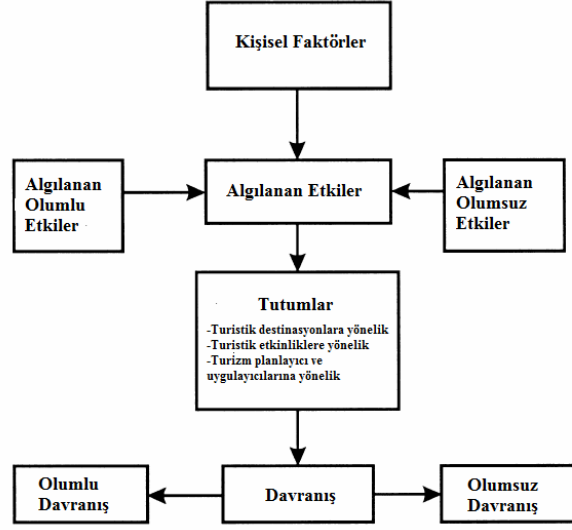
Kişisel Faktörler

Algılanan Olumlu Etkiler

Algılanan Etkiler

Algılanan Olumsuz Etkiler

Tutumlar
-Turistik destinasyonlara yönelik
-Turistik etkinliklere yönelik
-Turizm planlayıcı ve uygulayıcılarına yönelik

Olumlu Davranış

Davranış

Olumsuz Davranış